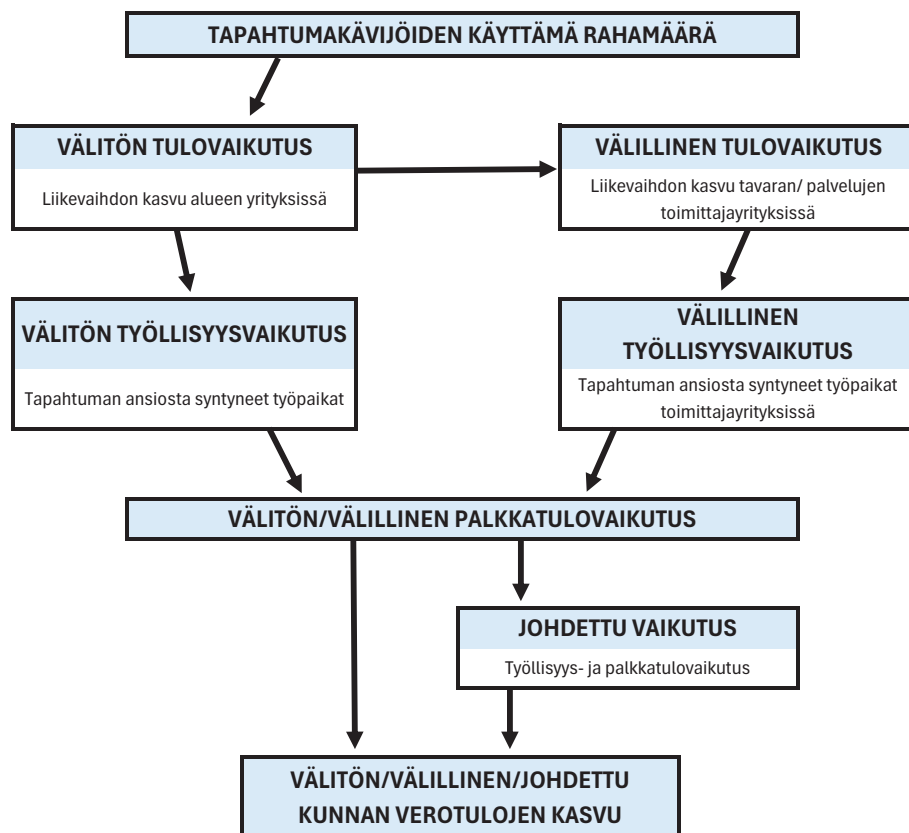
TAPAHTUMAKÄVIJÖIDEN KÄYTTÄMÄ RAHAMÄÄRÄ

VÄLITÖN TULOVAIKUTUS

Liikevaihdon kasvu alueen yrityksissä

VÄLILLINEN TULOVAIKUTUS

Liikevaihdon kasvu tavaran/ palvelujen toimittajayrityksissä

VÄLITÖN TYÖLLISYYSVAIKUTUS

Tapahtuman ansiosta syntyneet työpaikat

VÄLILLINEN TYÖLLISYYSVAIKUTUS

Tapahtuman ansiosta syntyneet työpaikat toimittajayrityksissä

VÄLITÖN/VÄLILLINEN PALKKATULOVAIKUTUS

JOHDETTU VAIKUTUS

Työllisyys- ja palkkatulovaikutus

VÄLITÖN/VÄLILLINEN/JOHDETTU KUNNAN VEROTULOJEN KASVU